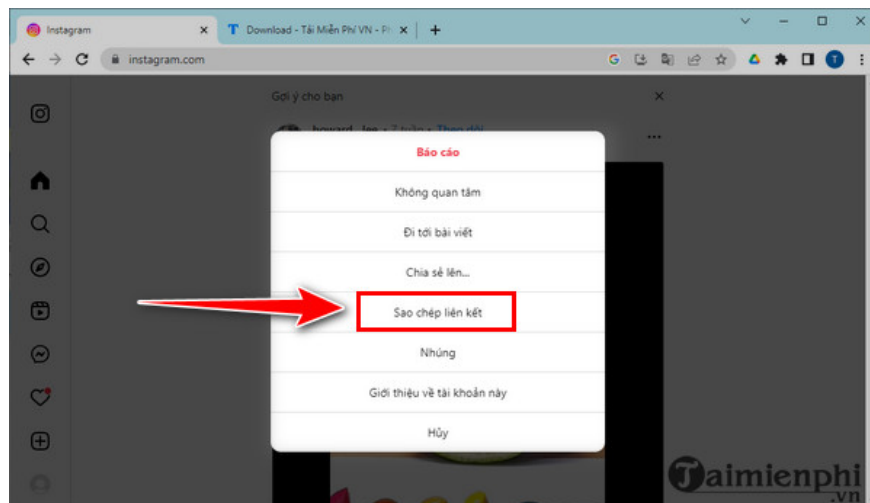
Instagram
Download - Tải Miễn Phí VN - Ph
instagram.com

Gợi ý cho bạn
howard_lee • 7 tuần • Theo dõi

Báo cáo
Không quan tâm
Đi tới bài viết
Chia sẻ lên...
Sao chép liên kết
Nhúng
Giới thiệu về tài khoản này
Hủy

Taimienphi
.vn